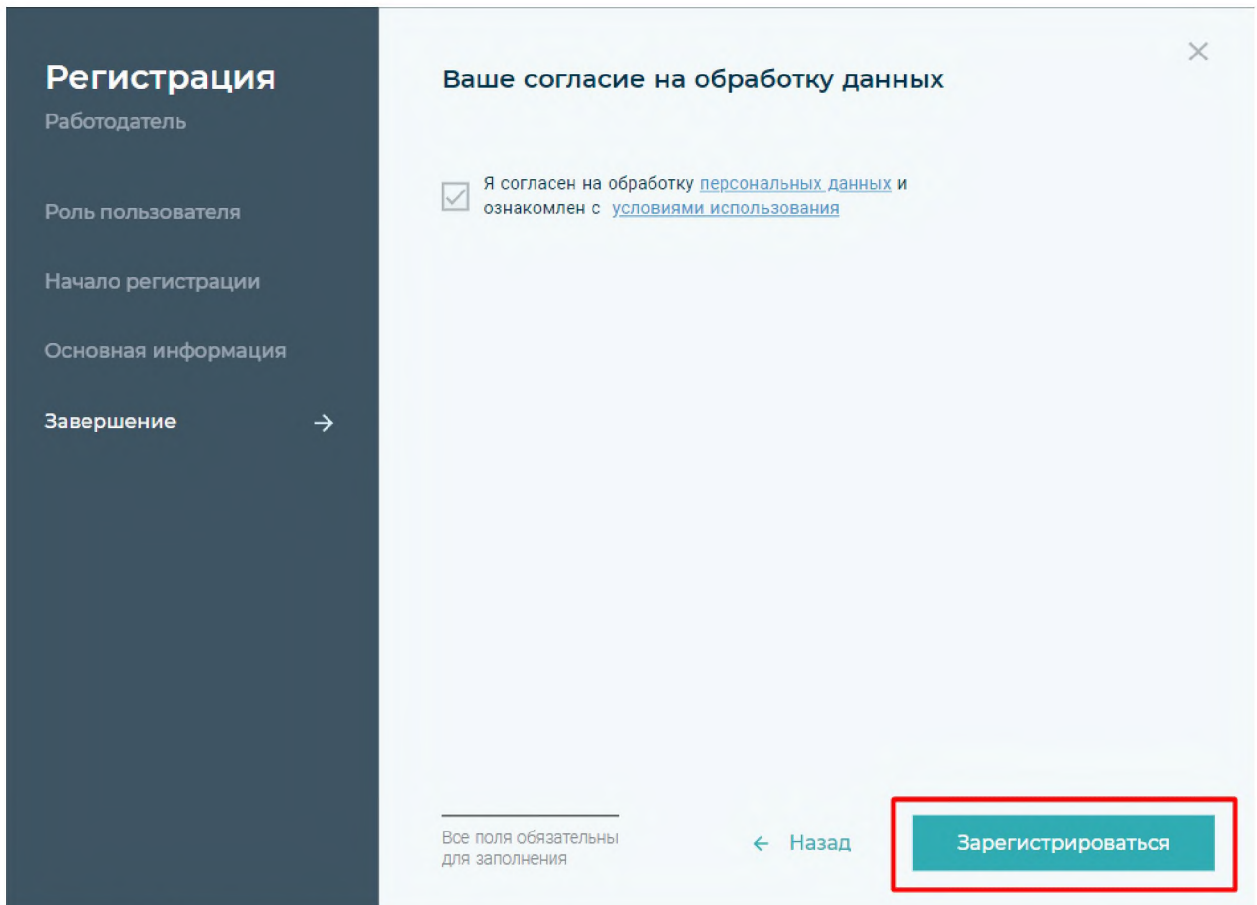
Регистрация
Работодатель

Роль пользователя

Начало регистрации

Основная информация

Завершение →

×

Ваше согласие на обработку данных

Я согласен на обработку персональных данных и ознакомлен с условиями использования

Все поля обязательны для заполнения

← Назад

Зарегистрироваться